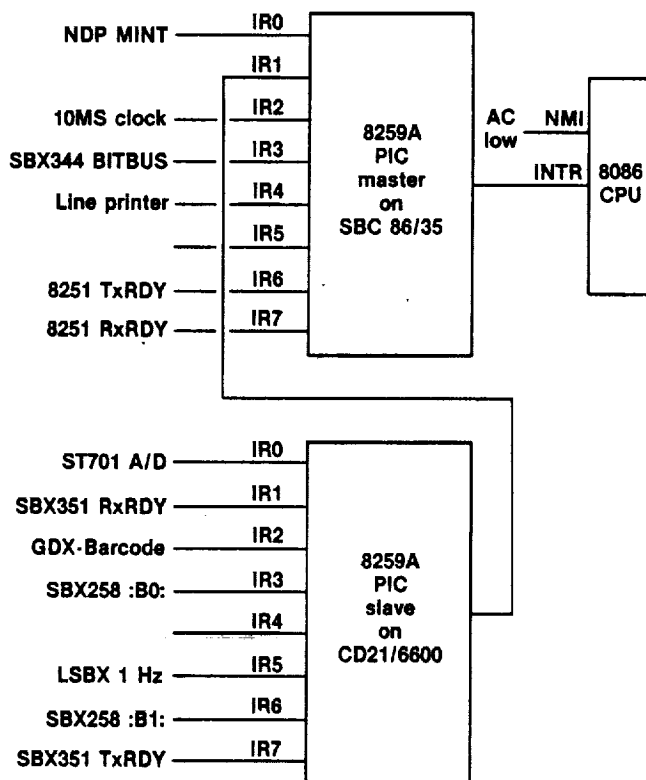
NDP MINT
IR0
IR1
10MS clock
IR2
SBX344 BITBUS
IR3
Line printer
IR4
IR5
8251 TxRDY
IR6
8251 RxRDY
IR7

8259A
PIC
master
on
SBC 86/35

AC low
NMI
INTR
8086
CPU

ST701 A/D
IR0
SBX351 RxRDY
IR1
GDX-Barcode
IR2
SBX258 :B0:
IR3
IR4
LSBX 1 Hz
IR5
SBX258 :B1:
IR6
SBX351 TxRDY
IR7

8259A
PIC
slave
on
CD21/6600